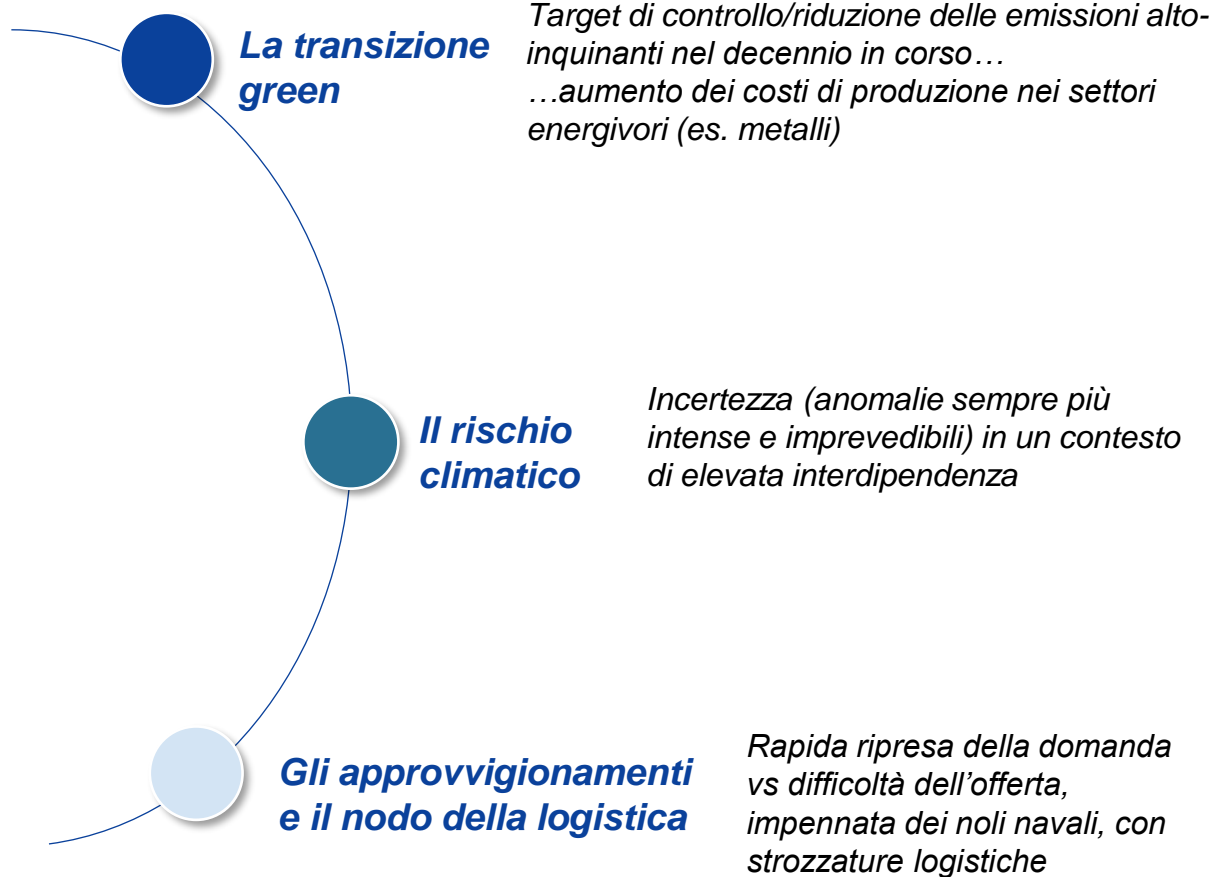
La transizione green

Target di controllo/riduzione delle emissioni alto-inquinanti nel decennio in corso…
…aumento dei costi di produzione nei settori energivori (es. metalli)

Il rischio climatico

Incertezza (anomalie sempre più intense e imprevedibili) in un contesto di elevata interdipendenza

Gli approvvigionamenti e il nodo della logistica

Rapida ripresa della domanda vs difficoltà dell'offerta, impennata dei noli navali, con strozzature logistiche